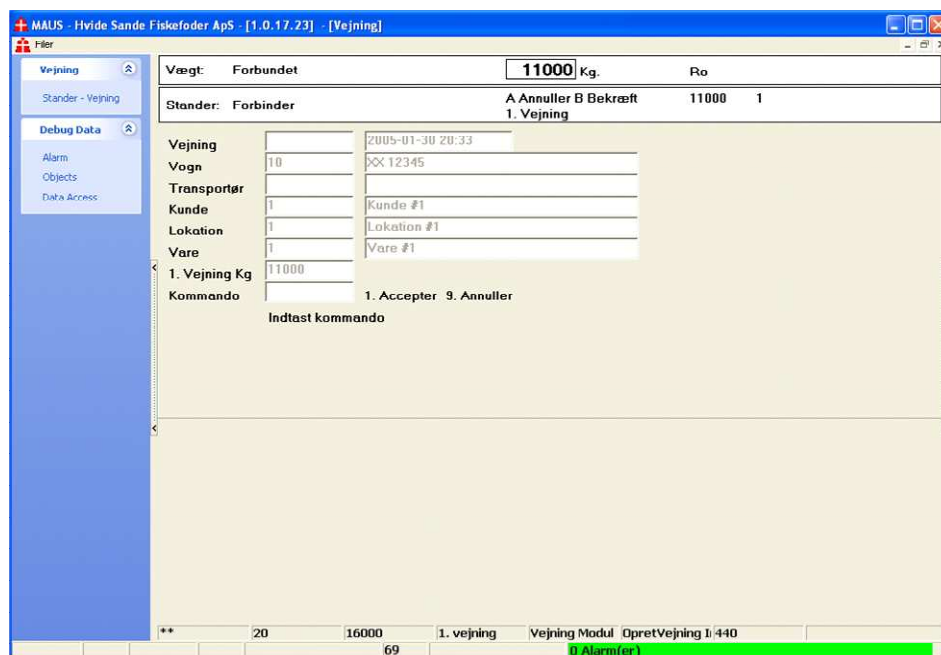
MAUS - Hvide Sande Fiskefoder ApS - [1.0.17.23] - [Vejning]

Filer

Vejning

Stander - Vejning

Debug Data

Alarm

Objects

Data Access

Vægt: Forbundet

11000 Kg.

Ro

Stander: Forbinder

A Annuller B Bekræft
1. Vejning

11000 1

Vejning | | 2005-01-30 20:33
Vogn | 10 | XX 12345
Transportør
Kunde | 1 | Kunde #1
Lokation | 1 | Lokation #1
Vare | 1 | Vare #1
1. Vejning Kg | 11000
Kommando | | 1. Accepter 9. Annuller

Indtast kommando

** 20 16000 1. vejning Vejning Modul OpretVejning I 440

69

0 Alarm(er)